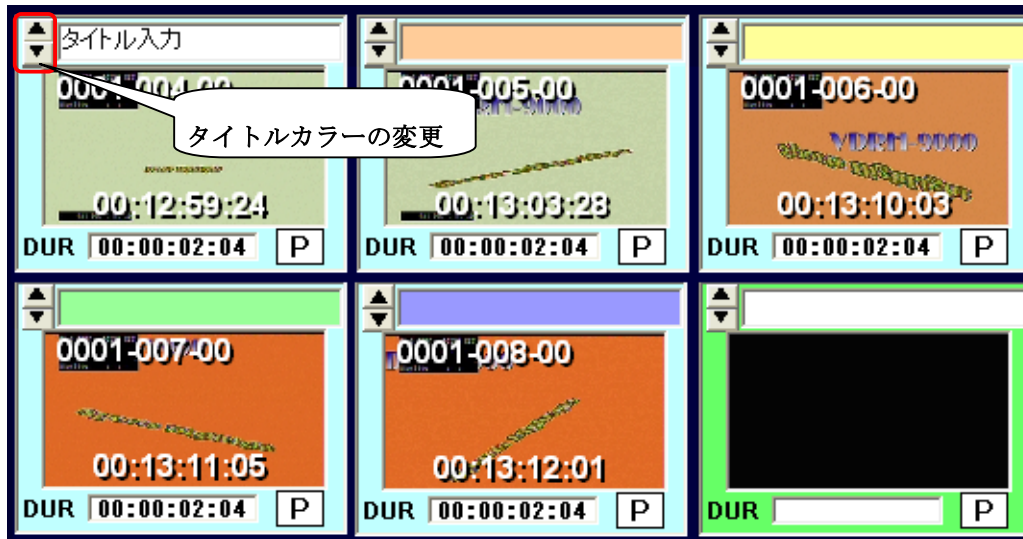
タイトル入力

0001-004-00

タイトルカラーの変更

00:12:59:24

DUR 00:00:02:04 P

0001-005-00

00:13:03:28

DUR 00:00:02:04 P

0001-006-00

VDBM-9000

00:13:10:03

DUR 00:00:02:04 P

0001-007-00

00:13:11:05

DUR 00:00:02:04 P

0001-008-00

00:13:12:01

DUR 00:00:02:04 P

DUR P